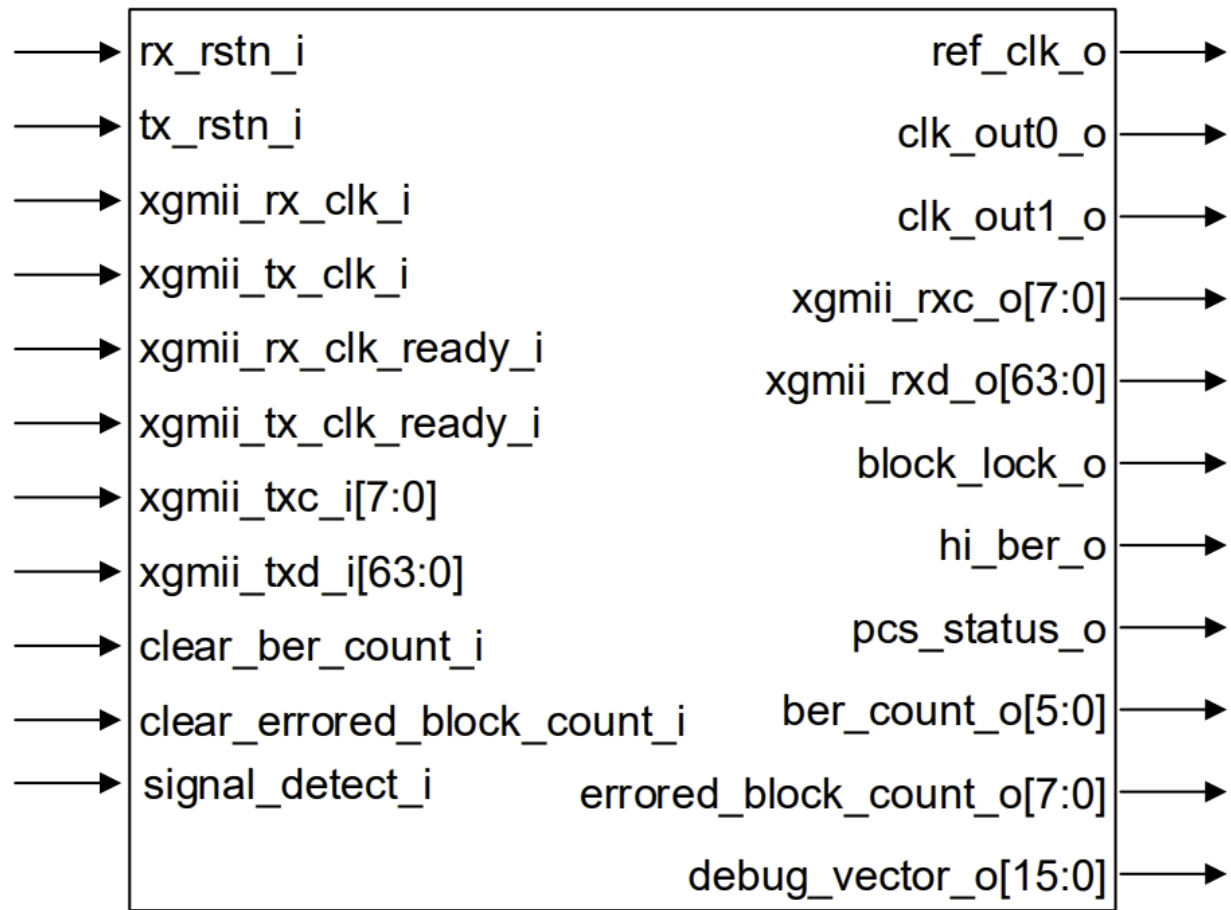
rx_rstn_i
tx_rstn_i
xgmii_rx_clk_i
xgmii_tx_clk_i
xgmii_rx_clk_ready_i
xgmii_tx_clk_ready_i
xgmii_txc_i[7:0]
xgmii_txd_i[63:0]
clear_ber_count_i
clear_errored_block_count_i
signal_detect_i

ref_clk_o
clk_out0_o
clk_out1_o
xgmii_rxc_o[7:0]
xgmii_rxd_o[63:0]
block_lock_o
hi_ber_o
pcs_status_o
ber_count_o[5:0]
errored_block_count_o[7:0]
debug_vector_o[15:0]